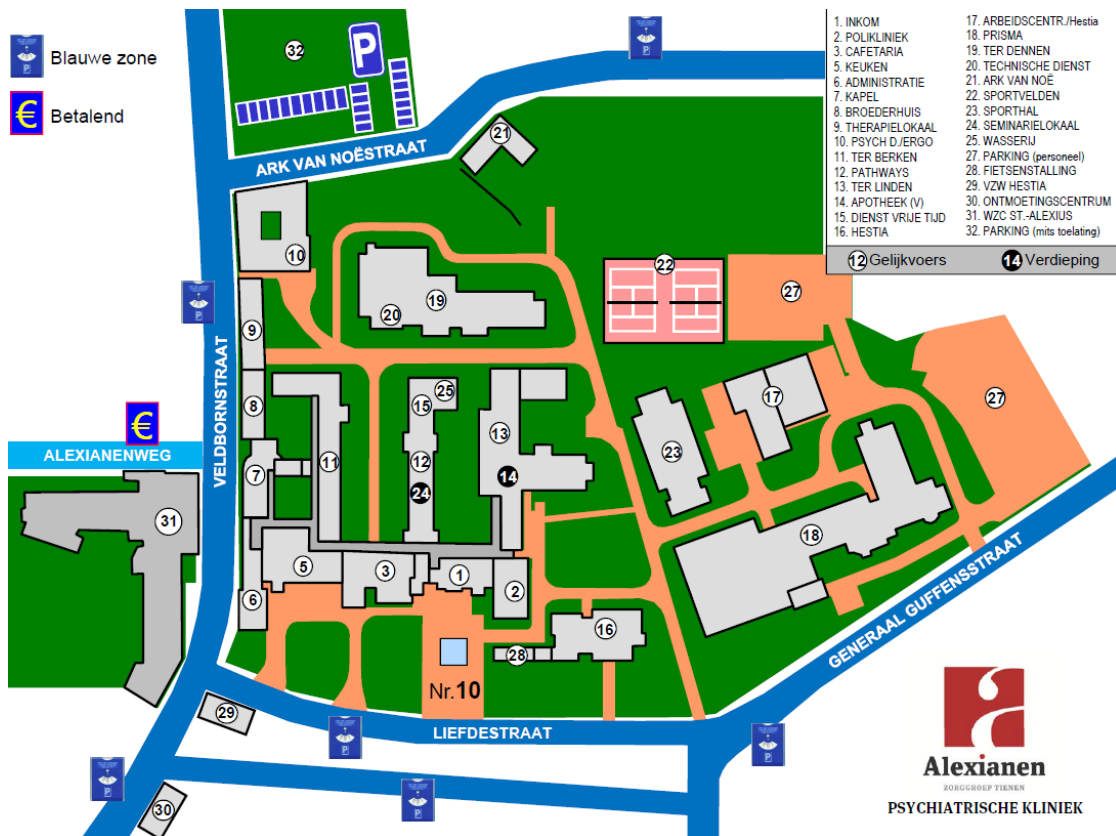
Blauwe zone

€ Betalend

| | |
|---|---|
| 1. INKOM | 17. ARBEIDSCENTR./Hestia |
| 2. POLIKLINIEK | 18. PRISMA |
| 3. CAFETARIA | 19. TER DENNEN |
| 5. KEUKEN | 20. TECHNISCHE DIENST |
| 6. ADMINISTRATIE | 21. ARK VAN NOË |
| 7. KAPEL | 22. SPORTVELDEN |
| 8. BROEDERHUIS | 23. SPORTHAL |
| 9. THERAPIELOKAAL | 24. SEMINARIELOKAAL |
| 10. PSYCH DJERGO | 25. WASSERIJ |
| 11. TER BERKEN | 27. PARKING (personeel) |
| 12. PATHWAYS | 28. FIETSENSTALLING |
| 13. TER LINDEN | 29. VZW HESTIA |
| 14. APOTHEEK (V) | 30. ONTMOETINGSCENTRUM |
| 15. DIENST VRIJE TIJD | 31. WZC ST.-ALEXIUS |
| 16. HESTIA | 32. PARKING (mits toelating) |

12 Gelijkvoers
14 Verdieping

32 P

ARK VAN NOËSTRAAT

21

10

19

20

22

27

9

VELDBORNSTRAAT

25

15

13

17

27

8

€

ALEXIANENWEG

7

11

12

24

14

23

31

18

5

3

1

2

6

16

GENERAAL GUFFENSSTRAAT

28

Nr.10

29

LIEFDESTRAAT

30

Alexianen
ZORGGROEP TIENEN
PSYCHIATRISCHE KLINIEK